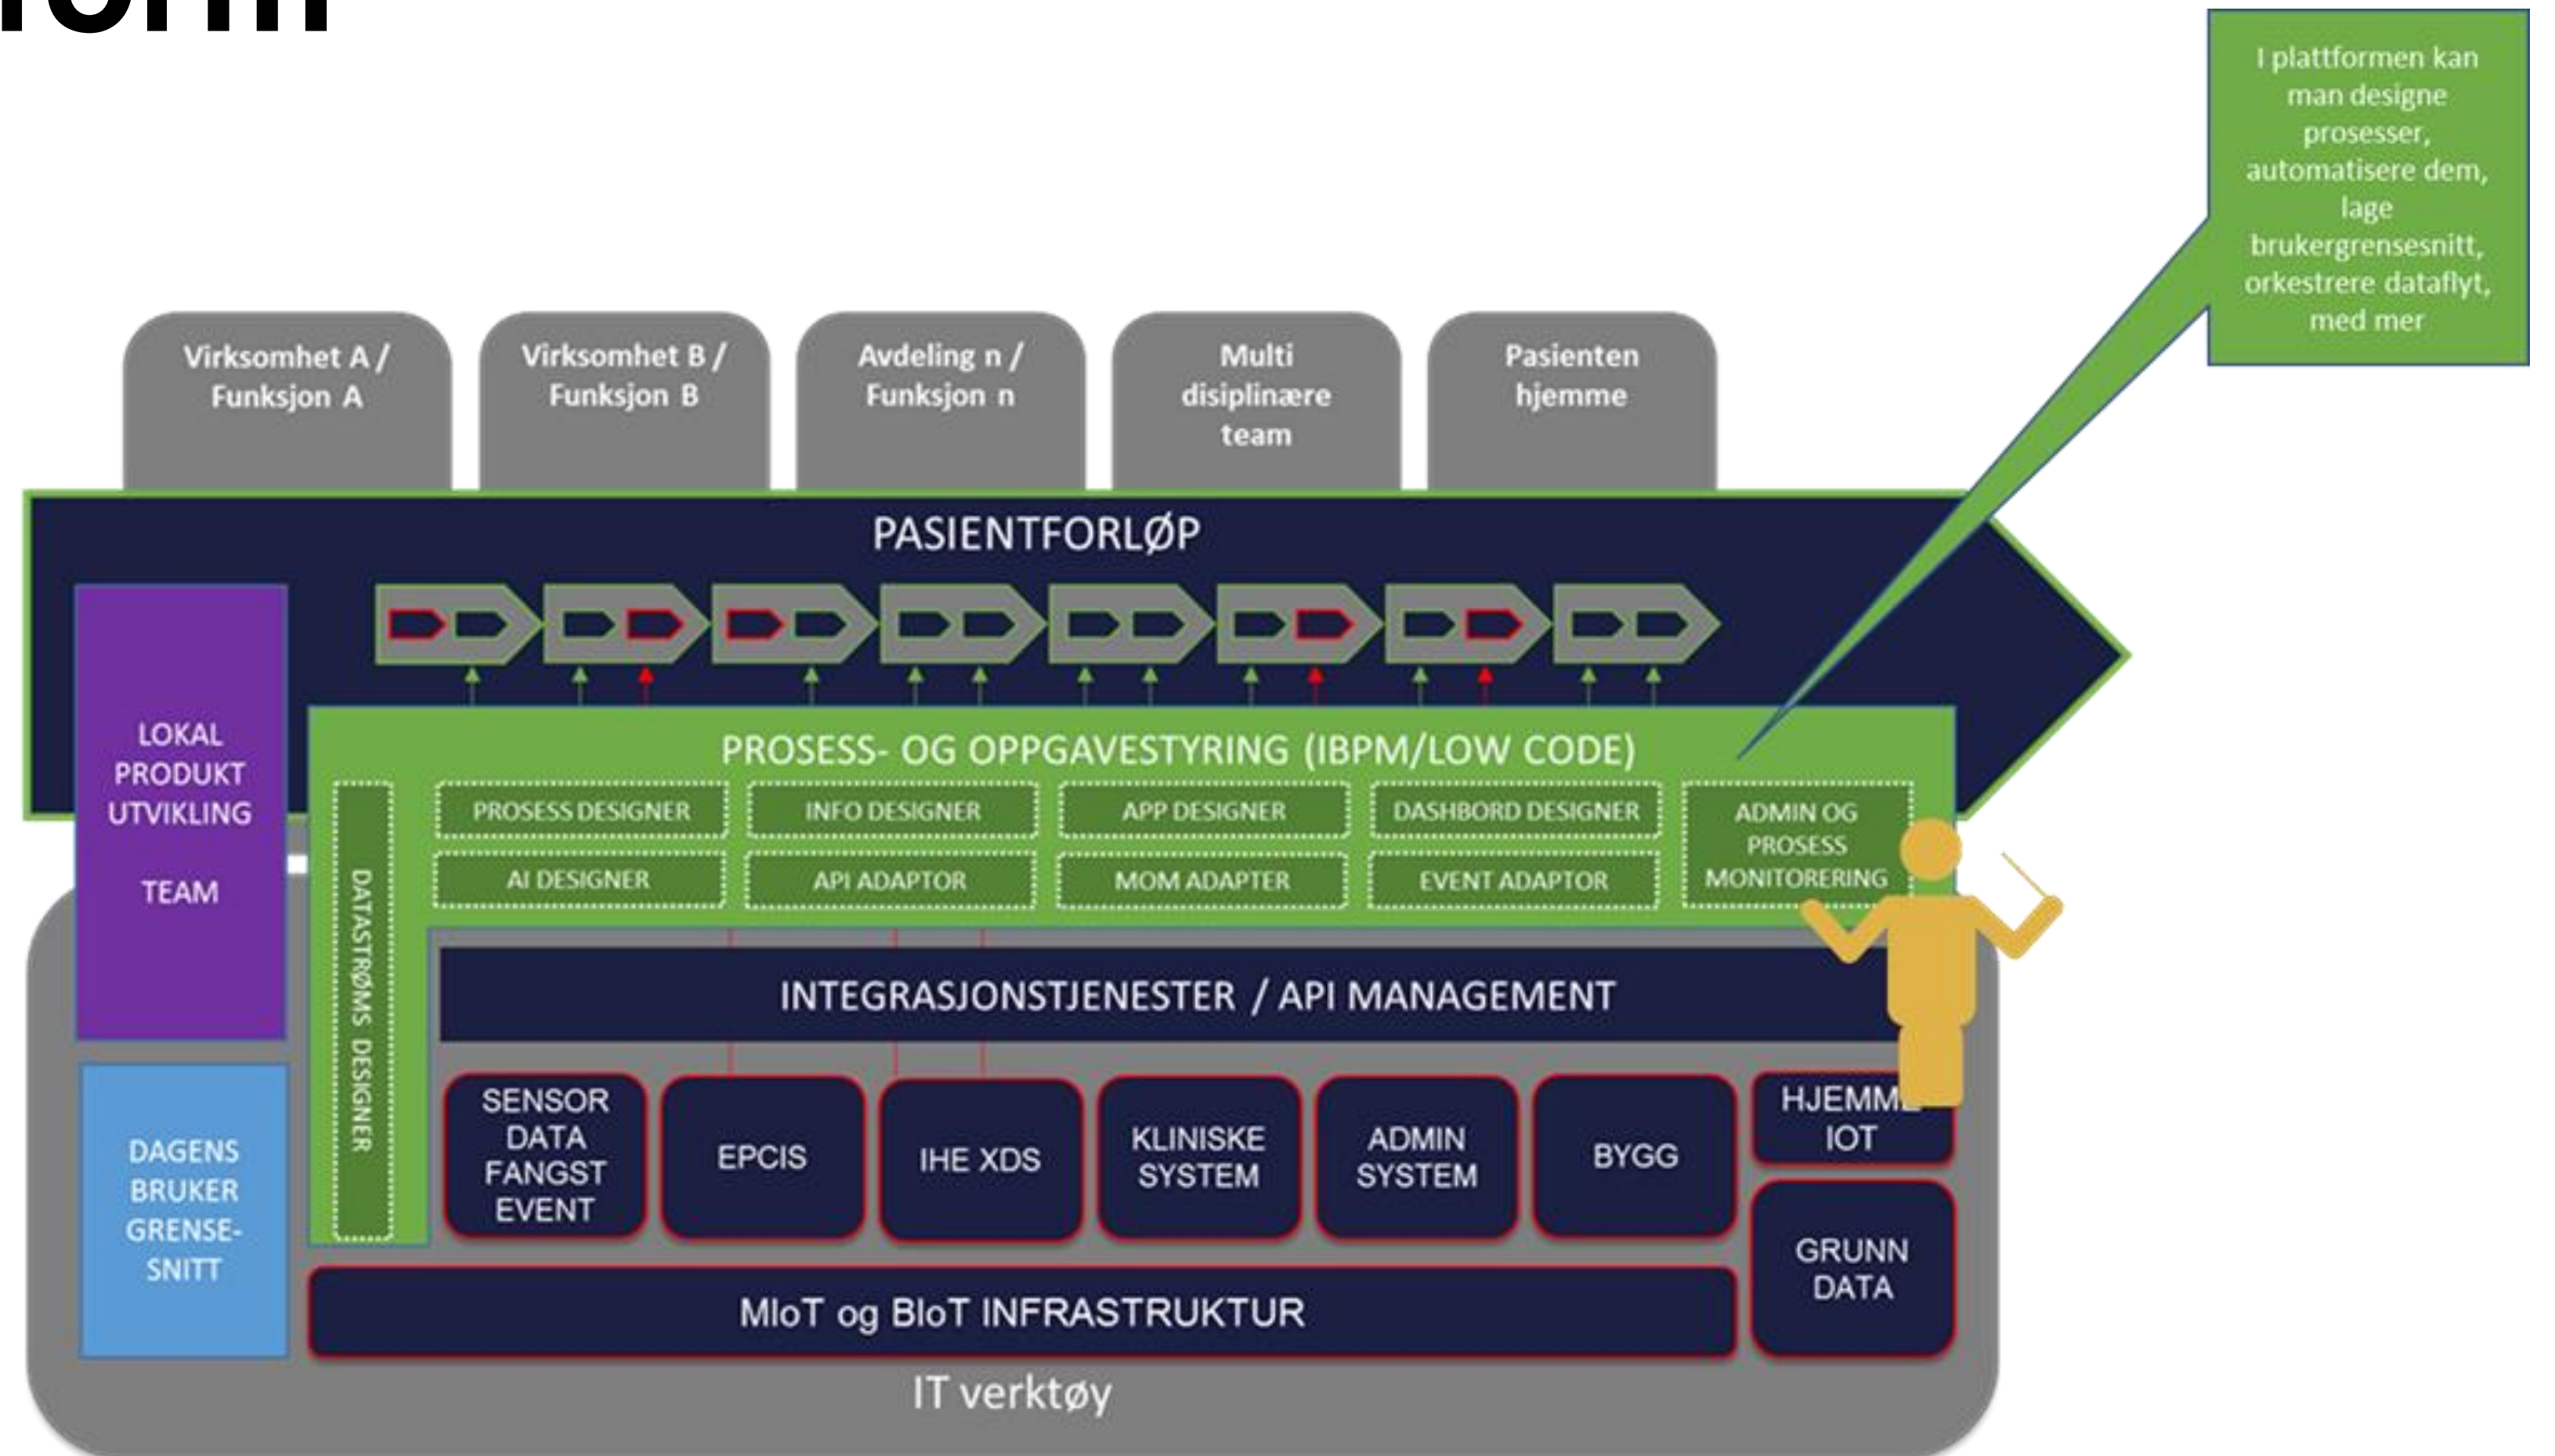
I plattformen kan man designe prosesser, automatisere dem, lage brukergrensesnitt, orkestrere dataflyt, med mer

Virksomhet A / Funksjon A

Virksomhet B / Funksjon B

Avdeling n / Funksjon n

Multi disiplinære team

Pasienten hjemme

PASIENTFORLØP

LOKAL PRODUKT UTVIKLING

TEAM

PROSESS- OG OPPGAVESTYRING (IBPM/LOW CODE)

DATASTRØMS DESIGNER

PROSESS DESIGNER

INFO DESIGNER

APP DESIGNER

DASHBORD DESIGNER

ADMIN OG PROSESS MONITORERING

AI DESIGNER

API ADAPTOR

MOM ADAPTER

EVENT ADAPTOR

INTEGRASJONSTJENESTER / API MANAGEMENT

SENSOR DATA FANGST EVENT

EPCIS

IHE XDS

KLINISKE SYSTEM

ADMIN SYSTEM

BYGG

HJEMM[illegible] IOT

GRUNN DATA

DAGENS BRUKER GRENSE-SNITT

MIoT og BIoT INFRASTRUKTUR

IT verktøy